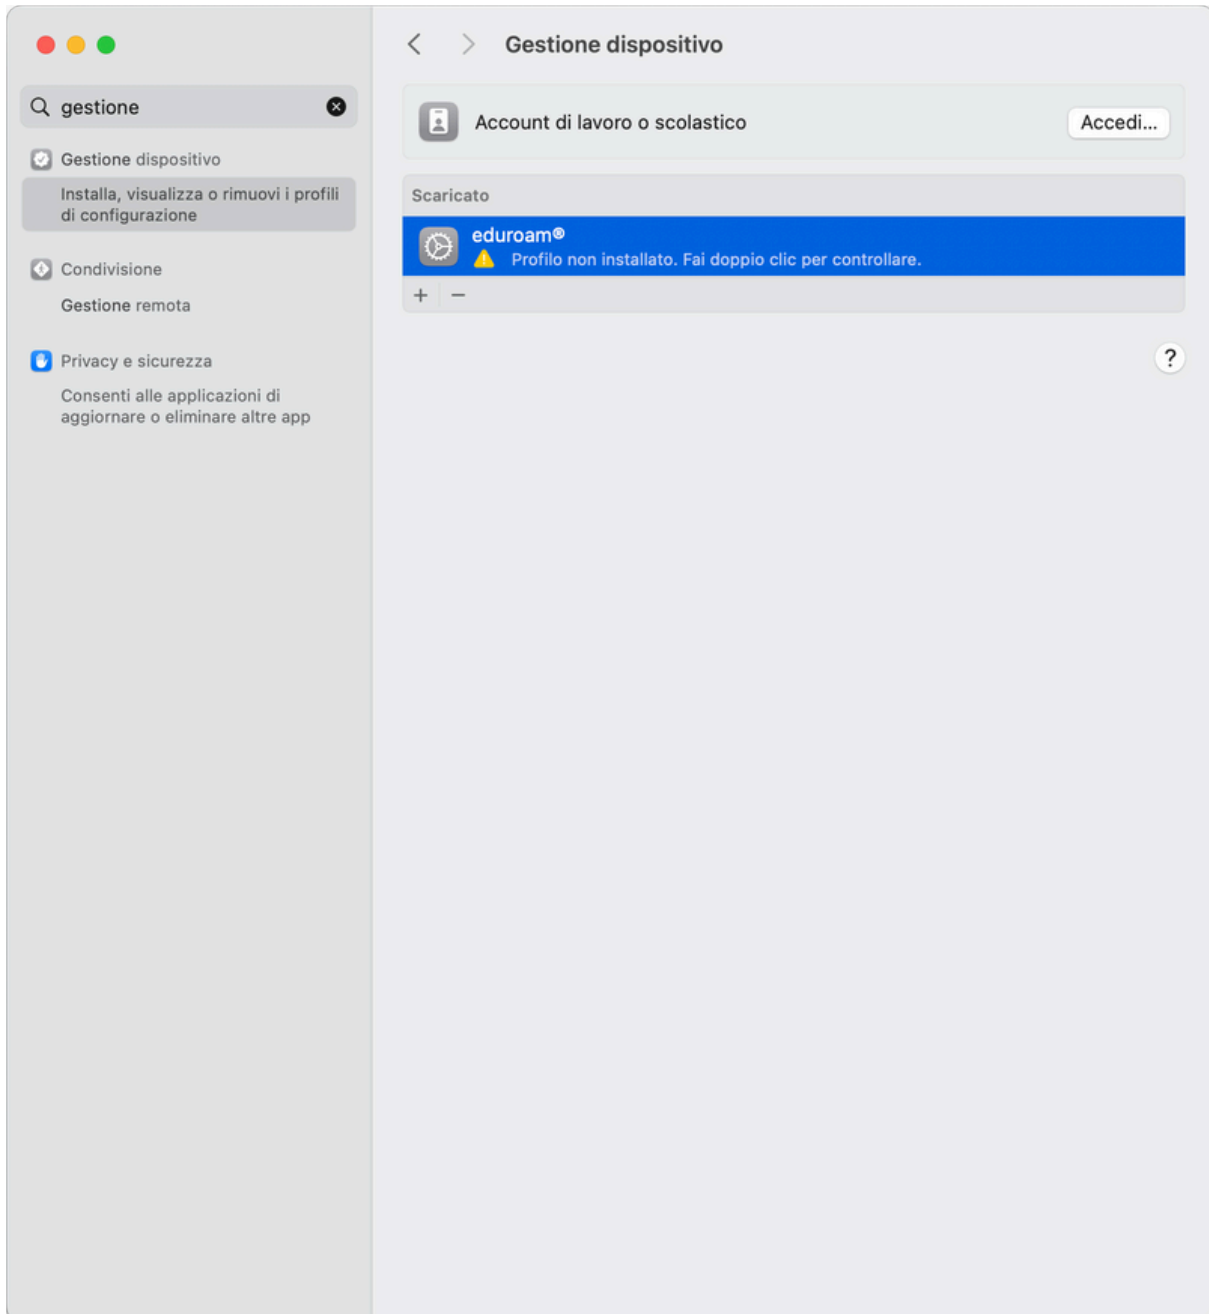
gestione

Gestione dispositivo

Installa, visualizza o rimuovi i profili di configurazione

Condivisione

Gestione remota

Privacy e sicurezza

Consenti alle applicazioni di aggiornare o eliminare altre app

Gestione dispositivo

Account di lavoro o scolastico

Accedi...

Scaricato

eduroam®

Profilo non installato. Fai doppio clic per controllare.

+ −

?